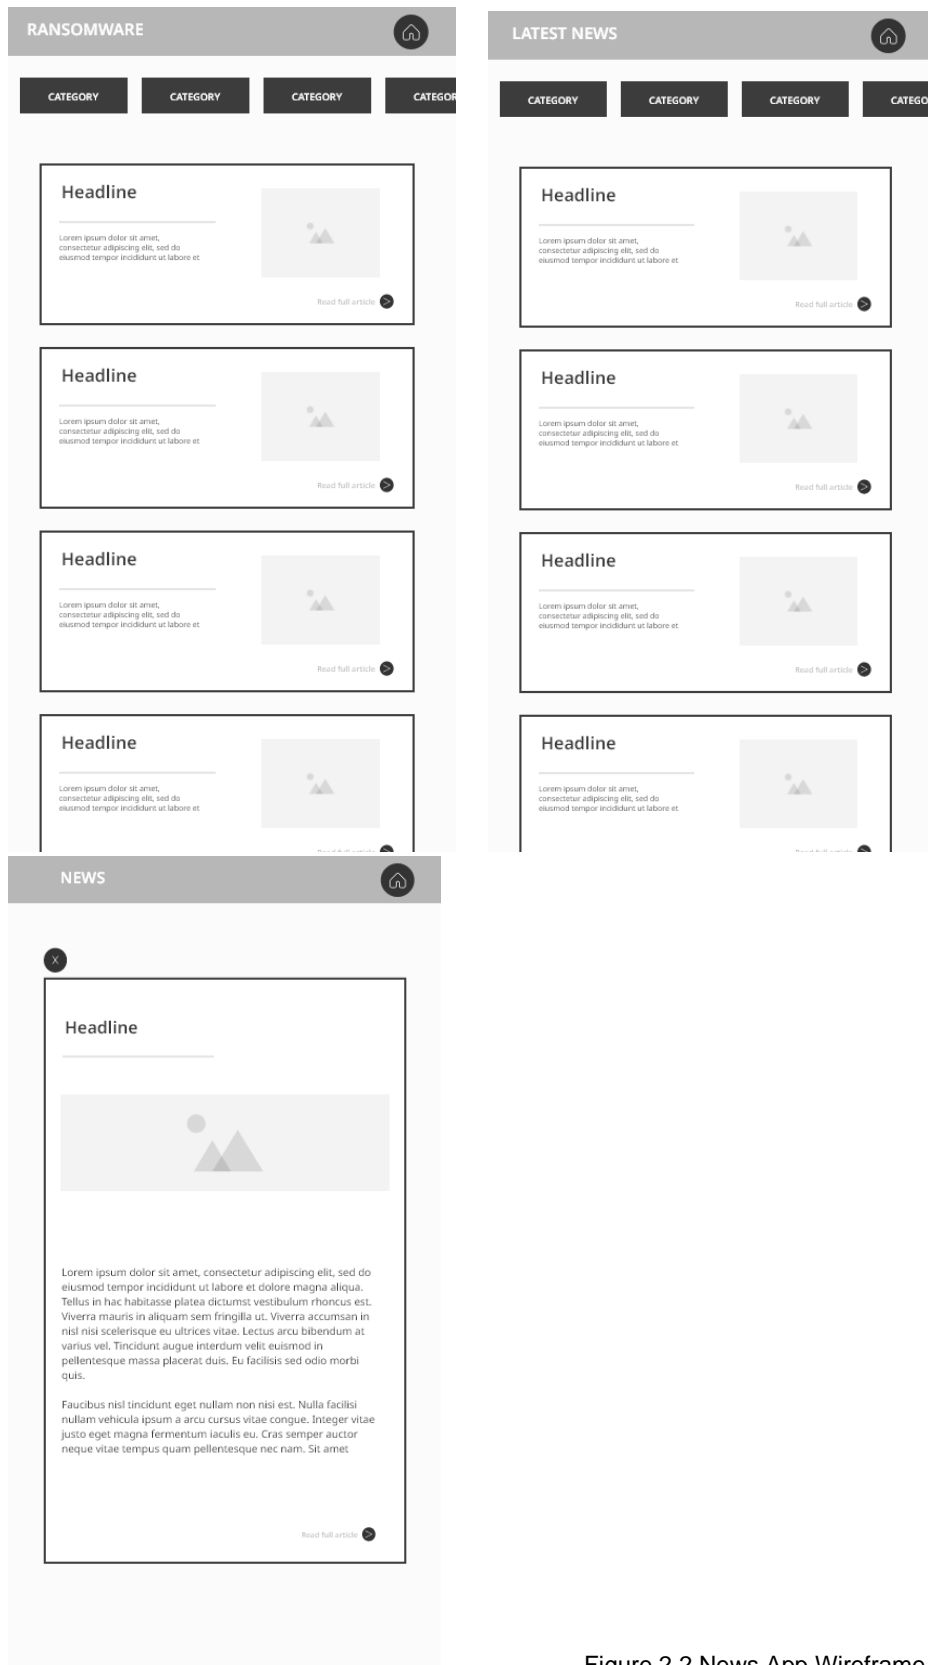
RANSOMWARE

CATEGORY CATEGORY CATEGORY CATEGOR

Headline

Lorem ipsum dolor sit amet, consectetur adipiscing elit, sed do eiusmod tempor incididunt ut labore et

Read full article

Headline

Lorem ipsum dolor sit amet, consectetur adipiscing elit, sed do eiusmod tempor incididunt ut labore et

Read full article

Headline

Lorem ipsum dolor sit amet, consectetur adipiscing elit, sed do eiusmod tempor incididunt ut labore et

Read full article

Headline

Lorem ipsum dolor sit amet, consectetur adipiscing elit, sed do eiusmod tempor incididunt ut labore et

LATEST NEWS

CATEGORY CATEGORY CATEGORY CATEGO

Headline

Lorem ipsum dolor sit amet, consectetur adipiscing elit, sed do eiusmod tempor incididunt ut labore et

Read full article

Headline

Lorem ipsum dolor sit amet, consectetur adipiscing elit, sed do eiusmod tempor incididunt ut labore et

Read full article

Headline

Lorem ipsum dolor sit amet, consectetur adipiscing elit, sed do eiusmod tempor incididunt ut labore et

Read full article

Headline

Lorem ipsum dolor sit amet, consectetur adipiscing elit, sed do eiusmod tempor incididunt ut labore et

NEWS

X

Headline

Lorem ipsum dolor sit amet, consectetur adipiscing elit, sed do eiusmod tempor incididunt ut labore et dolore magna aliqua. Tellus in hac habitasse platea dictumst vestibulum rhoncus est. Viverra mauris in aliquam sem fringilla ut. Viverra accumsan in nisl nisi scelerisque eu ultrices vitae. Lectus arcu bibendum at varius vel. Tincidunt augue interdum velit euismod in pellentesque massa placerat duis. Eu facilisis sed odio morbi quis.

Faucibus nisl tincidunt eget nullam non nisi est. Nulla facilisi nullam vehicula ipsum a arcu cursus vitae congue. Integer vitae justo eget magna fermentum iaculis eu. Cras semper auctor neque vitae tempus quam pellentesque nec nam. Sit amet

Read full article

Figure 2.2 News App Wireframe